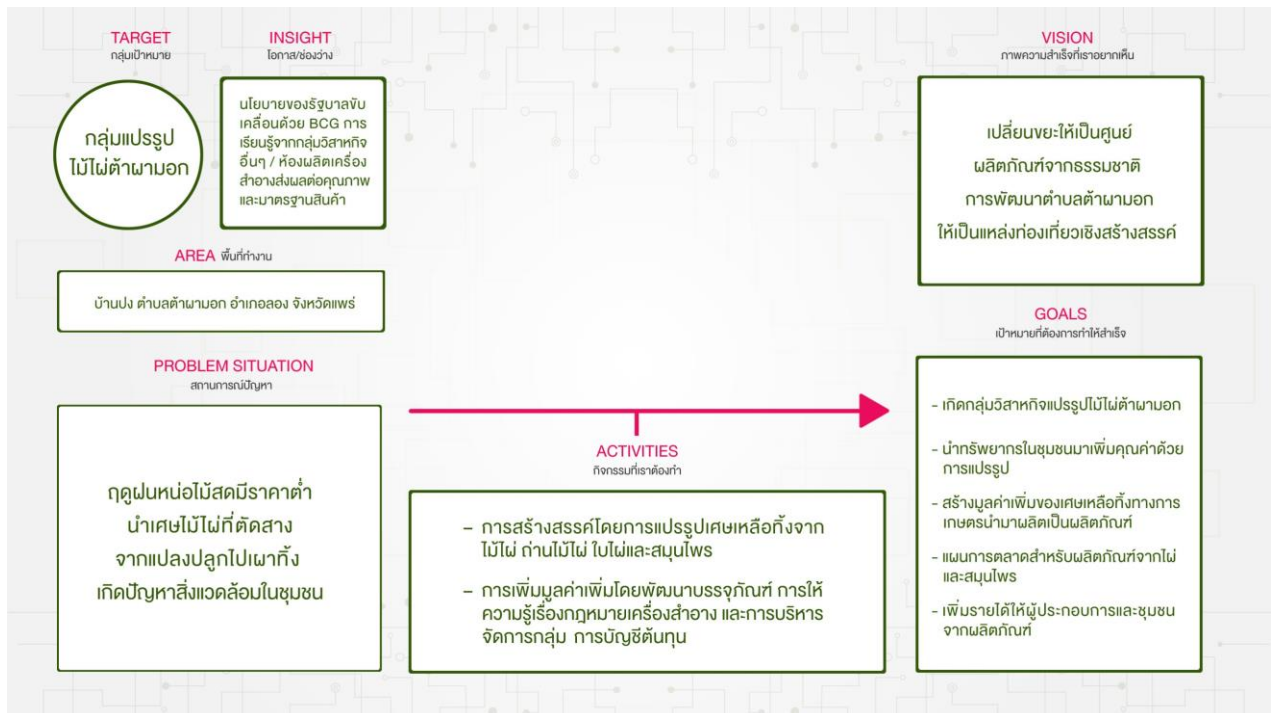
TARGET
กลุ่มเป้าหมาย

กลุ่มแปรรูป ไม้ไผ่ต้าผามอก

INSIGHT
โอกาส/ช่องว่าง

นโยบายของรัฐบาลขับเคลื่อนด้วย BCG การเรียนรู้จากกลุ่มวิสาหกิจอื่นๆ / ห้องผลิตเครื่องสำอางส่งผลต่อคุณภาพและมาตรฐานสินค้า

AREA พื้นที่ทำงาน

บ้านปง ตำบลต้าผามอก อำเภอลอง จังหวัดแพร่

PROBLEM SITUATION
สถานการณ์ปัญหา

ฤดูฝนหน่อไม้สดมีราคาต่ำ นำเศษไม้ไผ่ที่ตัดสางจากแปลงปลูกไปเผาทิ้ง เกิดปัญหาสิ่งแวดล้อมในชุมชน

ACTIVITIES
กิจกรรมที่เราต้องทำ

– การสร้างสรรค์โดยการแปรรูปเศษเหลือทิ้งจากไม้ไผ่ ถ่านไม้ไผ่ ใบไผ่และสมุนไพร

– การเพิ่มมูลค่าเพิ่มโดยพัฒนาบรรจุภัณฑ์ การให้ความรู้เรื่องกฎหมายเครื่องสำอาง และการบริหารจัดการกลุ่ม การบัญชีต้นทุน

VISION
ภาพความสำเร็จที่เราอยากเห็น

เปลี่ยนขยะให้เป็นศูนย์ ผลิตภัณฑ์จากธรรมชาติ การพัฒนาตำบลต้าผามอก ให้เป็นแหล่งท่องเที่ยวเชิงสร้างสรรค์

GOALS
เป้าหมายที่ต้องการทำให้สำเร็จ

- เกิดกลุ่มวิสาหกิจแปรรูปไม้ไผ่ต้าผามอก

- นำทรัพยากรในชุมชนมาเพิ่มคุณค่าด้วยการแปรรูป

- สร้างมูลค่าเพิ่มของเศษเหลือทิ้งทางการเกษตรนำมาผลิตเป็นผลิตภัณฑ์

- แผนการตลาดสำหรับผลิตภัณฑ์จากไผ่และสมุนไพร

- เพิ่มรายได้ให้ผู้ประกอบการและชุมชนจากผลิตภัณฑ์